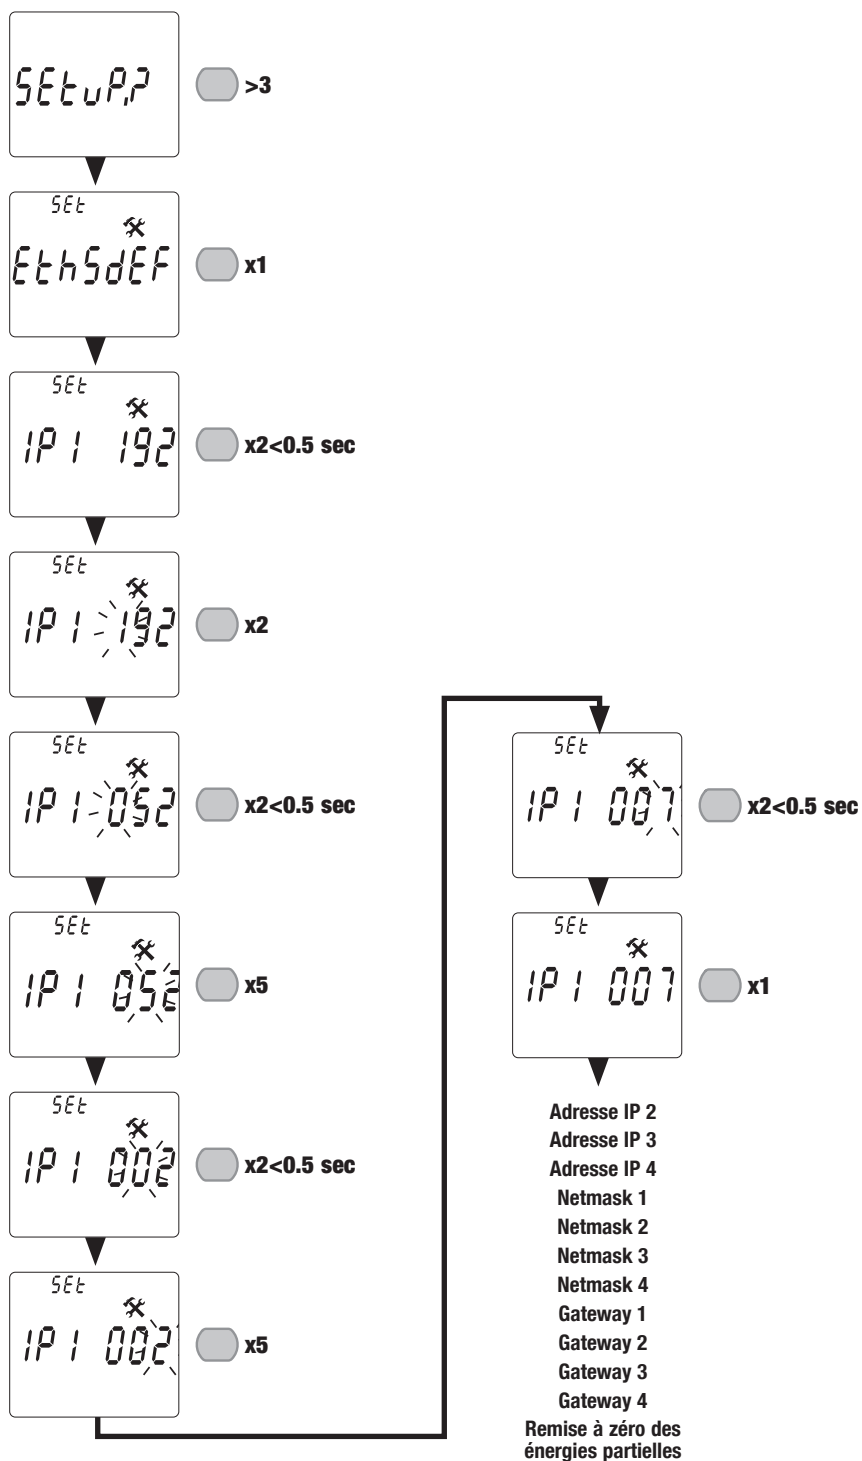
SEtuP.?
>3

SEt
EthSdEF
x1

SEt
IP1 192
x2<0.5 sec

SEt
IP1 192
x2

SEt
IP1 052
x2<0.5 sec

SEt
IP1 052
x5

SEt
IP1 002
x2<0.5 sec

SEt
IP1 002
x5

SEt
IP1 007
x2<0.5 sec

SEt
IP1 007
x1

Adresse IP 2
Adresse IP 3
Adresse IP 4
Netmask 1
Netmask 2
Netmask 3
Netmask 4
Gateway 1
Gateway 2
Gateway 3
Gateway 4
Remise à zéro des énergies partielles